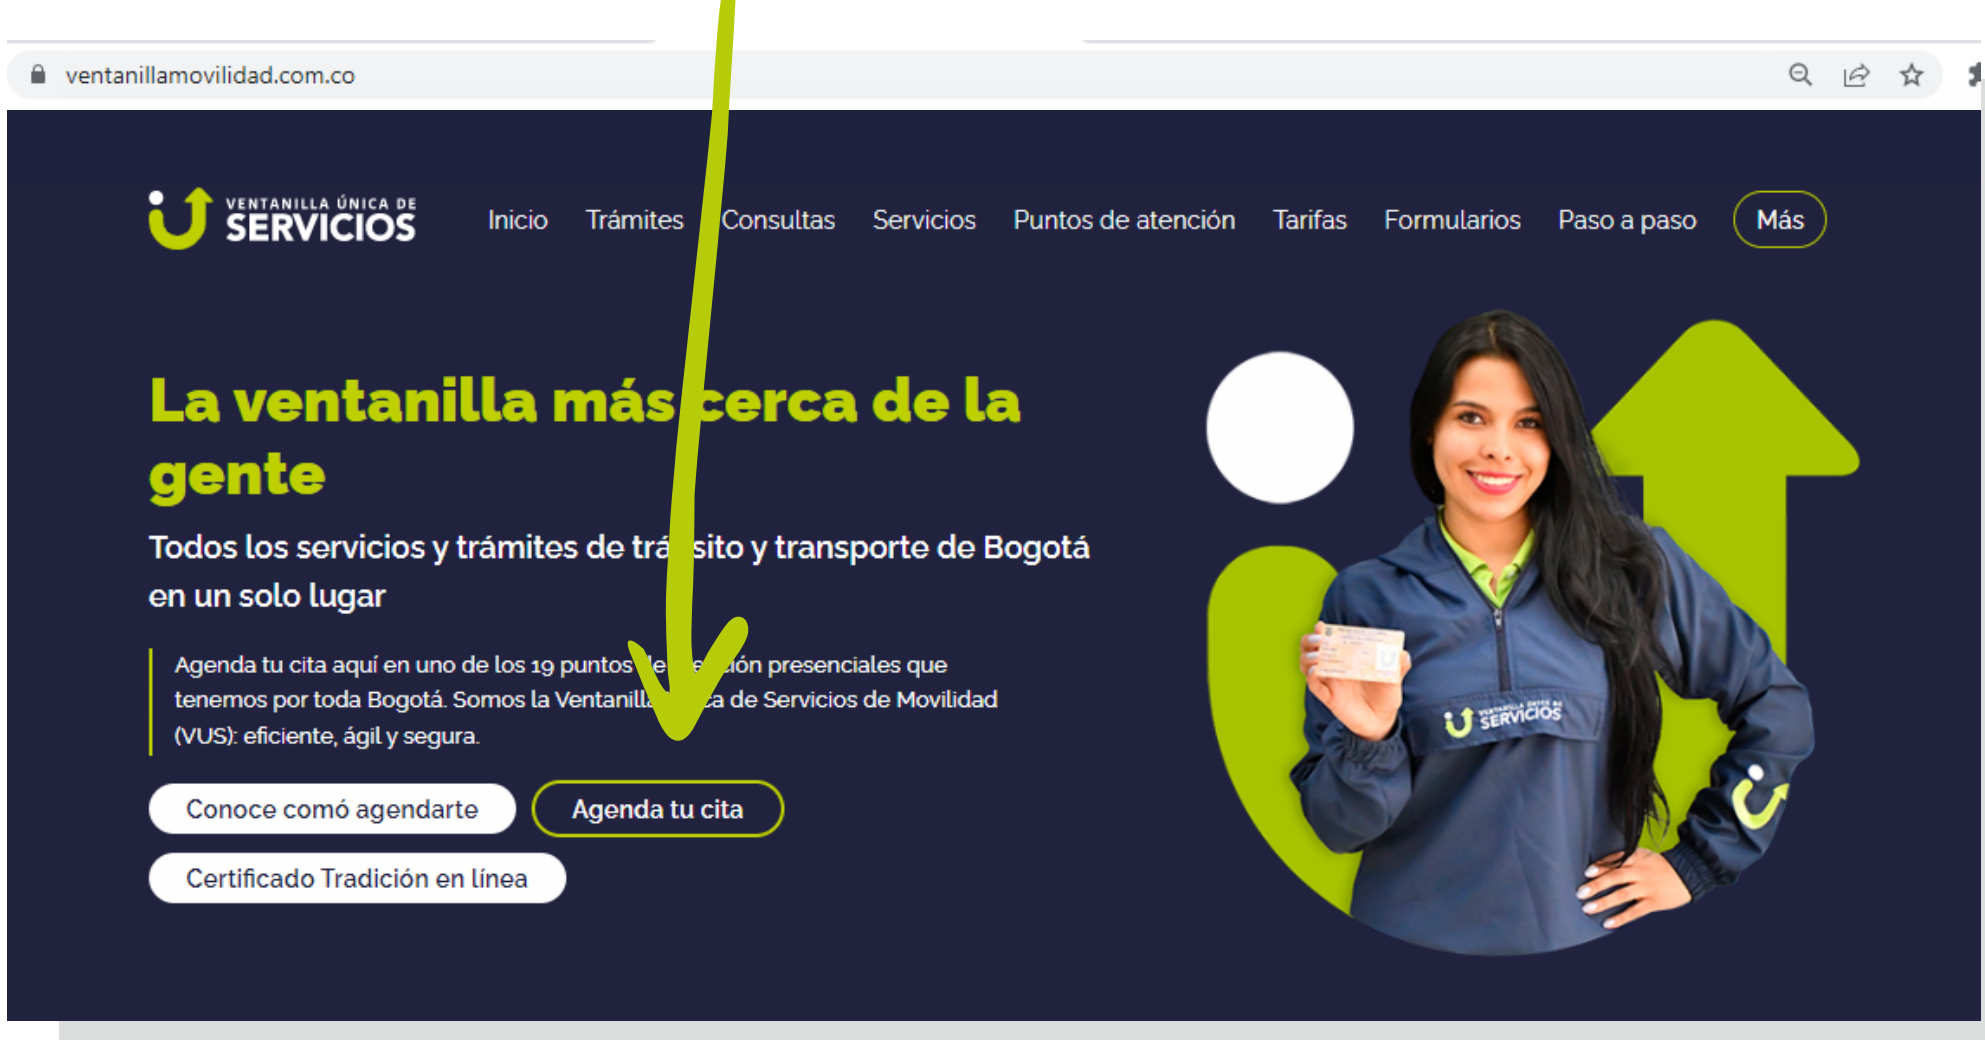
ventanillamovilidad.com.co

VENTANILLA ÚNICA DE SERVICIOS

Inicio Trámites Consultas Servicios Puntos de atención Tarifas Formularios Paso a paso Más

La ventanilla más cerca de la gente

Todos los servicios y trámites de trá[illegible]sito y transporte de Bogotá en un solo lugar

Agenda tu cita aquí en uno de los 19 puntos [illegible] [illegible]ión presenciales que tenemos por toda Bogotá. Somos la Ventanill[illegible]a de Servicios de Movilidad (VUS): eficiente, ágil y segura.

Conoce comó agendarte

Agenda tu cita

Certificado Tradición en línea

VENTANILLA ÚNICA DE SERVICIOS